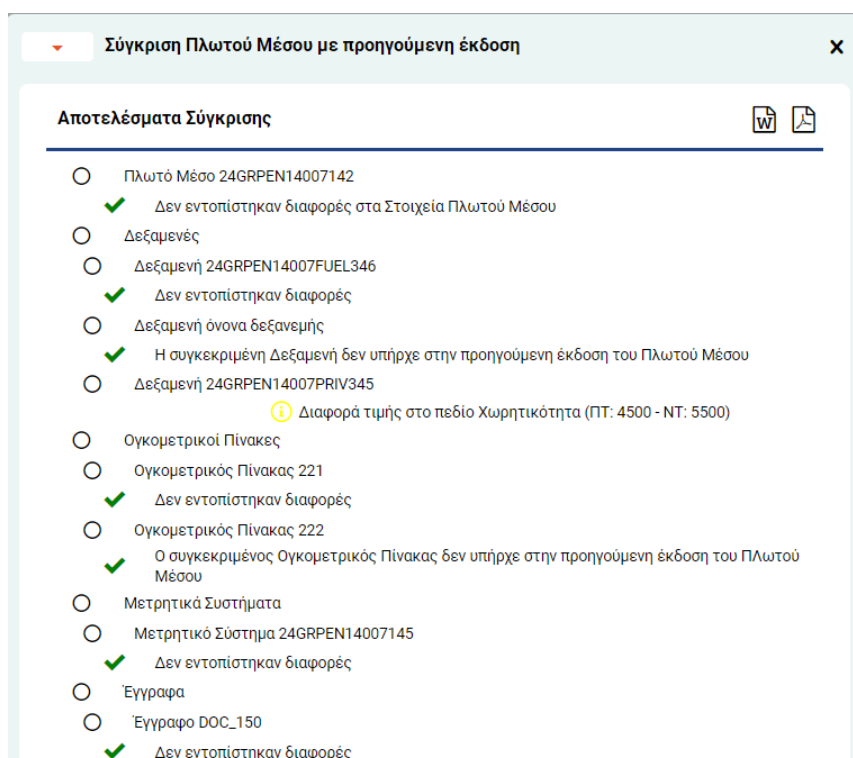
Σύγκριση Πλωτού Μέσου με προηγούμενη έκδοση

×

Αποτελέσματα Σύγκρισης

Πλωτό Μέσο 24GRPEN14007142

Δεν εντοπίστηκαν διαφορές στα Στοιχεία Πλωτού Μέσου

Δεξαμενές

Δεξαμενή 24GRPEN14007FUEL346

Δεν εντοπίστηκαν διαφορές

Δεξαμενή όνονα δεξανεμής

Η συγκεκριμένη Δεξαμενή δεν υπήρχε στην προηγούμενη έκδοση του Πλωτού Μέσου

Δεξαμενή 24GRPEN14007PRIV345

Διαφορά τιμής στο πεδίο Χωρητικότητα (ΠΤ: 4500 - ΝΤ: 5500)

Ογκομετρικοί Πίνακες

Ογκομετρικός Πίνακας 221

Δεν εντοπίστηκαν διαφορές

Ογκομετρικός Πίνακας 222

Ο συγκεκριμένος Ογκομετρικός Πίνακας δεν υπήρχε στην προηγούμενη έκδοση του Πλωτού Μέσου

Μετρητικά Συστήματα

Μετρητικό Σύστημα 24GRPEN14007145

Δεν εντοπίστηκαν διαφορές

Έγγραφα

Έγγραφο DOC_150

Δεν εντοπίστηκαν διαφορές